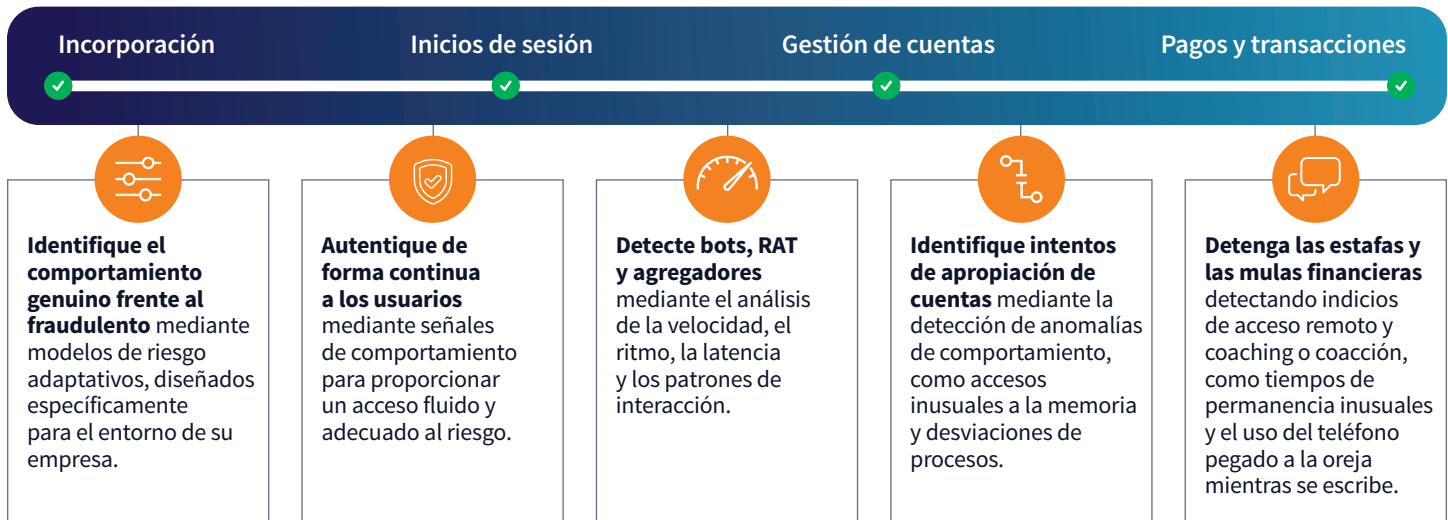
Incorporación
Inicios de sesión
Gestión de cuentas
Pagos y transacciones

Identifique el comportamiento genuino frente al fraudulento mediante modelos de riesgo adaptativos, diseñados específicamente para el entorno de su empresa.

Autentique de forma continua a los usuarios mediante señales de comportamiento para proporcionar un acceso fluido y adecuado al riesgo.

Detecte bots, RAT y agregadores mediante el análisis de la velocidad, el ritmo, la latencia y los patrones de interacción.

Identifique intentos de apropiación de cuentas mediante la detección de anomalías de comportamiento, como accesos inusuales a la memoria y desviaciones de procesos.

Detenga las estafas y las mulas financieras detectando indicios de acceso remoto y coaching o coacción, como tiempos de permanencia inusuales y el uso del teléfono pegado a la oreja mientras se escribe.